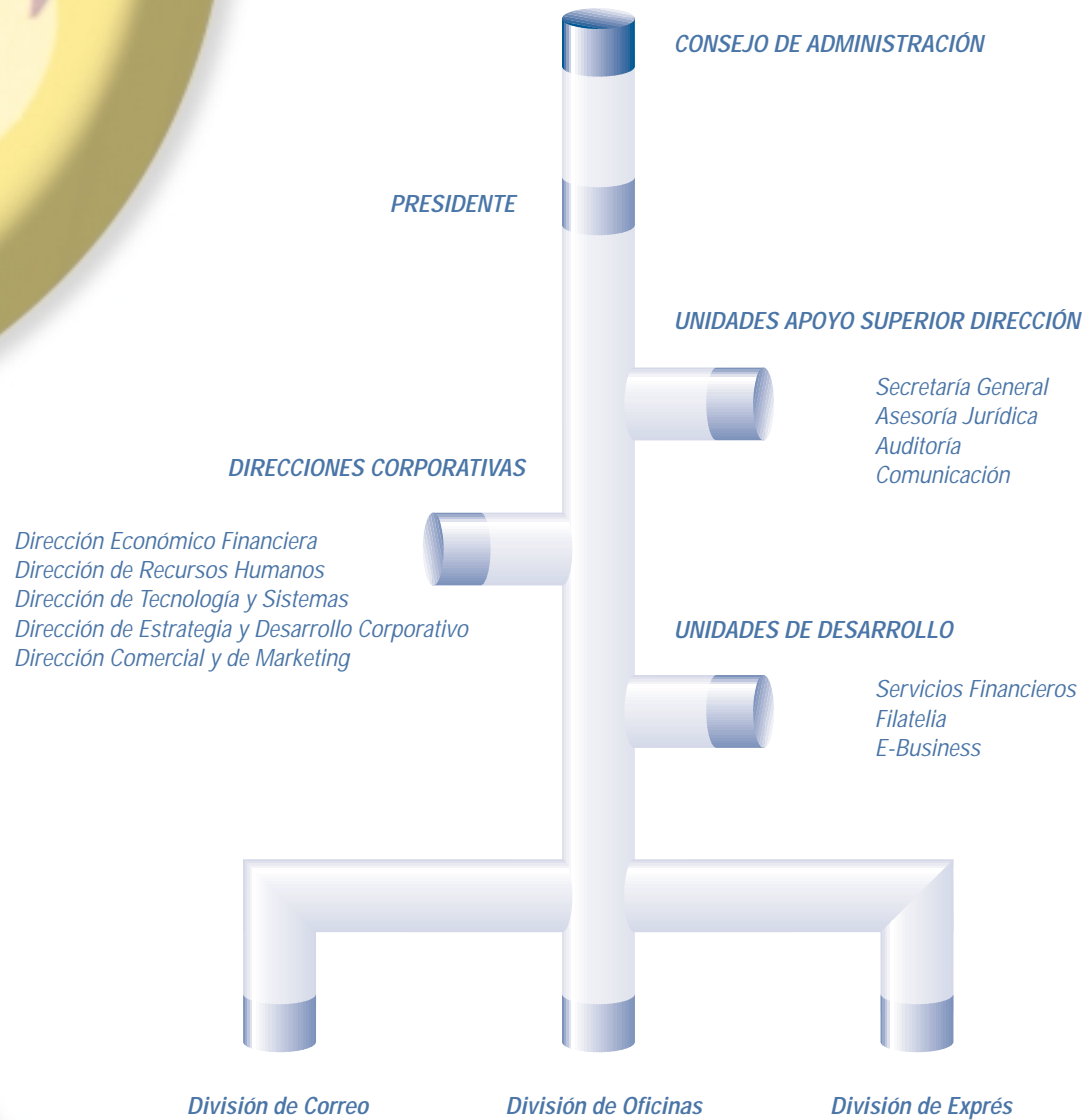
CONSEJO DE ADMINISTRACIÓN

PRESIDENTE

UNIDADES APOYO SUPERIOR DIRECCIÓN

Secretaría General
Asesoría Jurídica
Auditoría
Comunicación

DIRECCIONES CORPORATIVAS

Dirección Económico Financiera
Dirección de Recursos Humanos
Dirección de Tecnología y Sistemas
Dirección de Estrategia y Desarrollo Corporativo
Dirección Comercial y de Marketing

UNIDADES DE DESARROLLO

Servicios Financieros
Filatelia
E-Business

División de Correo

División de Oficinas

División de Exprés